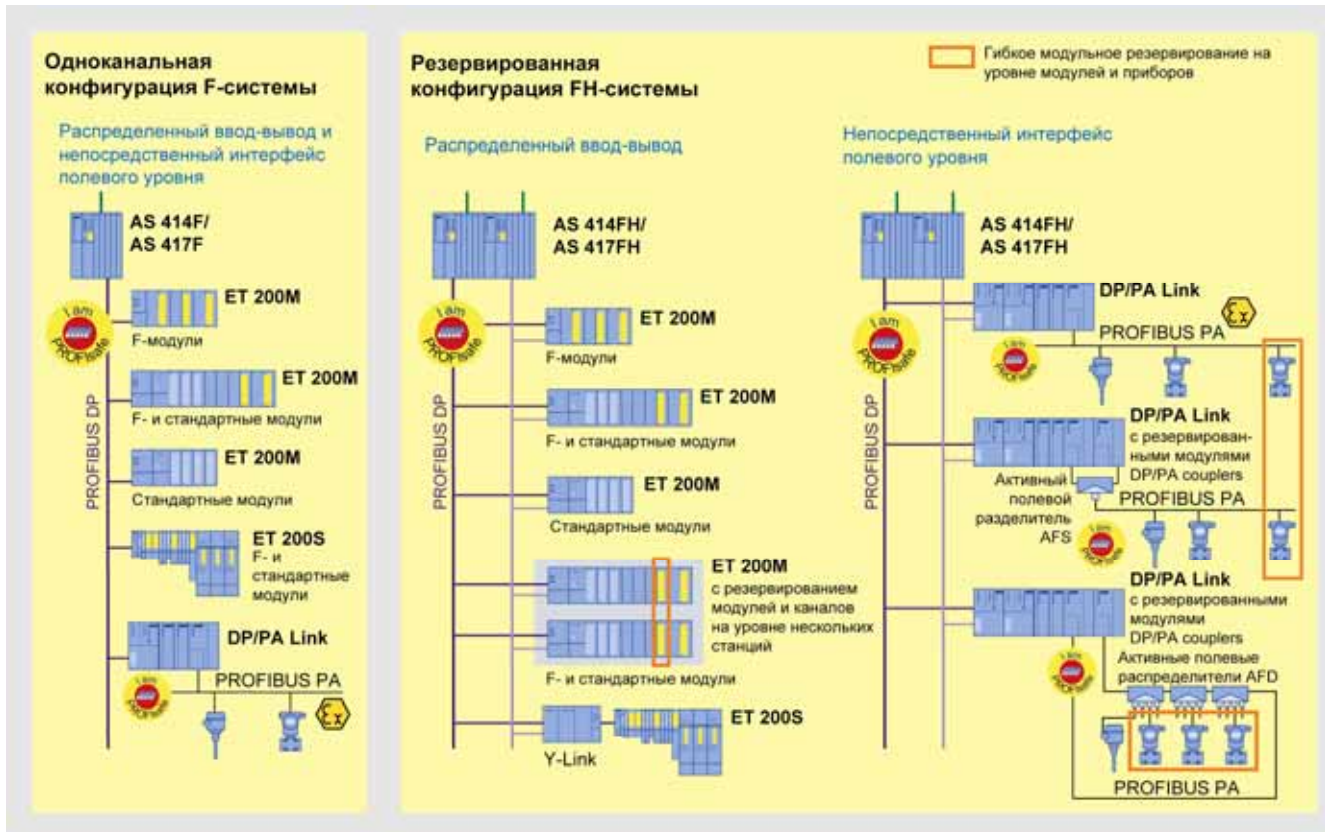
Одноканальная конфигурация F-системы

Распределенный ввод-вывод и непосредственный интерфейс полевого уровня

AS 414F/
AS 417F

I am PROFIsafe

ET 200M
F-модули

ET 200M
F- и стандартные модули

PROFIBUS DP

ET 200M
Стандартные модули

ET 200S
F- и стандартные модули

DP/PA Link

I am PROFIsafe

PROFIBUS PA

Ex

Резервированная конфигурация FH-системы

Гибкое модульное резервирование на уровне модулей и приборов

Распределенный ввод-вывод

AS 414FH/
AS 417FH

I am PROFIsafe

ET 200M
F-модули

PROFIBUS DP

ET 200M
F- и стандартные модули

ET 200M
Стандартные модули

ET 200M
с резервированием модулей и каналов на уровне нескольких станций

F- и стандартные модули

Y-Link

ET 200S

Непосредственный интерфейс полевого уровня

AS 414FH/
AS 417FH

DP/PA Link

Ex

PROFIBUS PA

I am PROFIsafe

I am PROFIsafe

PROFIBUS DP

DP/PA Link
с резервированными модулями DP/PA couplers

Активный полевой разделитель AFS

PROFIBUS PA

I am PROFIsafe

DP/PA Link
с резервированными модулями DP/PA couplers

I am PROFIsafe

Активные полевые распределители AFD

PROFIBUS PA